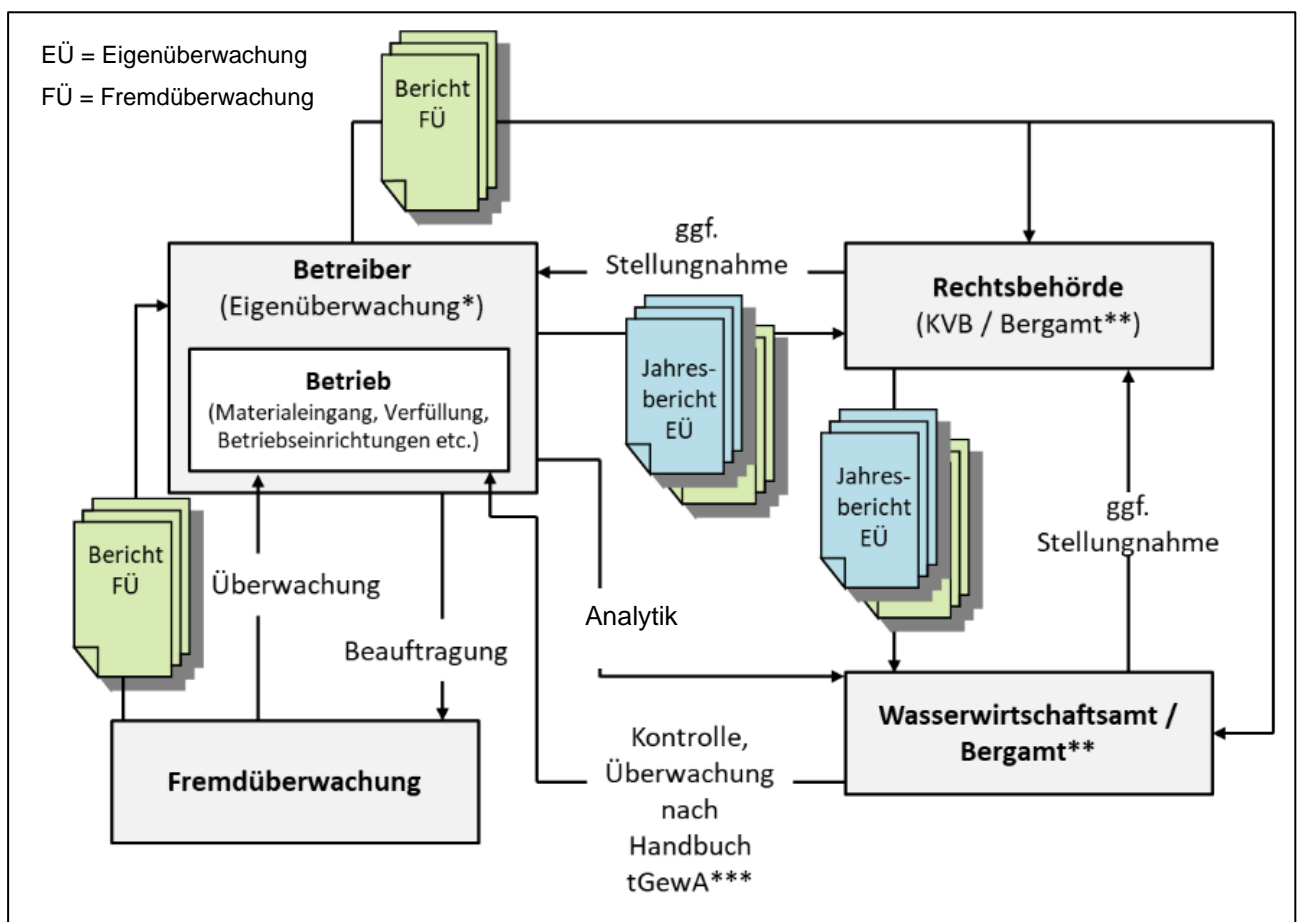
EÜ = Eigenüberwachung
FÜ = Fremdüberwachung

Bericht FÜ

ggf. Stellungnahme

Betreiber
(Eigenüberwachung*)

Betrieb
(Materialeingang, Verfüllung, Betriebseinrichtungen etc.)

Jahresbericht EÜ

Rechtsbehörde
(KVB / Bergamt**)

Jahresbericht EÜ

ggf. Stellungnahme

Bericht FÜ

Überwachung

Analytik

Beauftragung

Wasserwirtschaftsamt / Bergamt**

Kontrolle, Überwachung nach Handbuch tGewA***

Fremdüberwachung